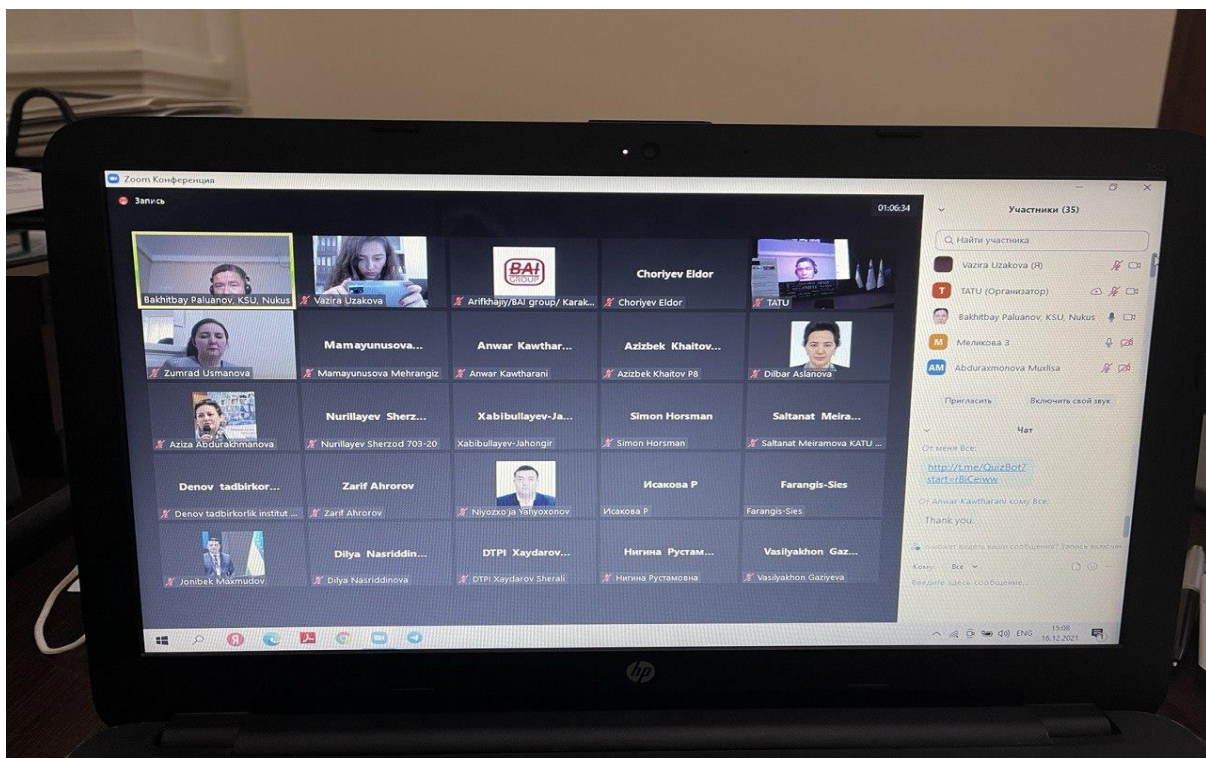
Zoom Конференция

Запись

01:06:34

Bakhitbay Paluanov, KSU, Nukus

Vazira Uzakova

BAI GROUP

Arifkhajiy/BAI group/ Karak...

Choriyev Eldor

Choriyev Eldor

TATU

Zumrad Usmanova

Mamayunusova...

Mamayunusova Mehrangiz

Anwar Kawthar...

Anwar Kawtharani

Azizbek Khaitov...

Azizbek Khaitov P8

Dilbar Aslanova

Aziza Abdurakhmanova

Nurillayev Sherz...

Nurillayev Sherzod 703-20

Xabibullayev-Ja...

Xabibullayev-Jahongir

Simon Horsman

Simon Horsman

Saltanat Meira...

Saltanat Meiramova KATU ...

Denov tadbirkor...

Denov tadbirkorlik institut ...

Zarif Ahrorov

Zarif Ahrorov

Niyozxo'ja Yahyoxonov

Исакова Р

Исакова Р

Farangis-Sies

Farangis-Sies

Jonibek Maxmudov

Dilya Nasriddin...

Dilya Nasriddinova

DTPI Xaydarov...

DTPI Xaydarov Sherali

Нигина Рустам...

Нигина Рустамовна

Vasilyakhon Gaz...

Vasilyakhon Gaziyeva

Участники (35)

Найти участника

Vazira Uzakova (Я)

TATU (Организатор)

Bakhitbay Paluanov, KSU, Nukus

Меликова З

Abduraxmonova Muxlisa

Пригласить

Включить свой звук

Чат

От меня Все:

http://t.me/QuizBot?start=r8iCeiww

От Anwar Kawtharani кому Все:

Thank you.

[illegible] может видеть ваши сообщения? Запись включена

Кому: Все

Введите здесь сообщение...

ENG 15:08 16.12.2021

hp